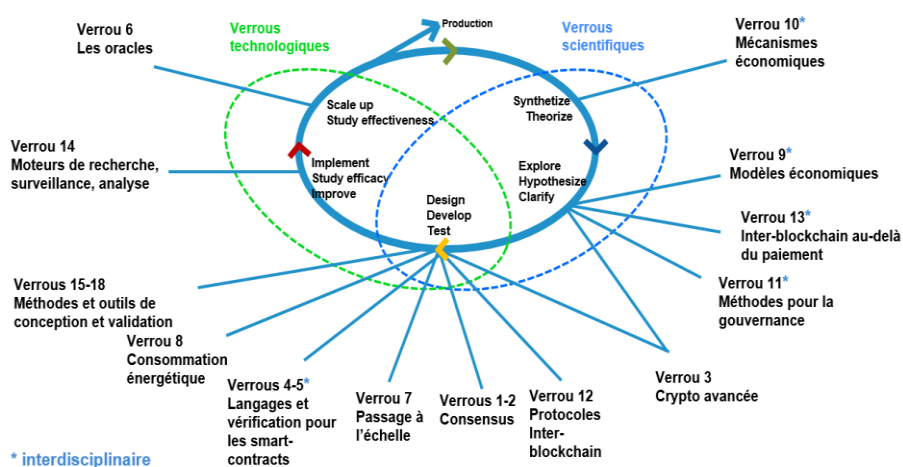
Verrou 6
Les oracles

Verrous technologiques

Production

Verrous scientifiques

Verrou 10*
Mécanismes économiques

Scale up
Study effectiveness

Synthetize
Theorize

Verrou 14
Moteurs de recherche, surveillance, analyse

Implement
Study efficacy
Improve

Explore
Hypothesize
Clarify

Verrou 9*
Modèles économiques

Design
Develop
Test

Verrou 13*
Inter-blockchain au-delà du paiement

Verrous 15-18
Méthodes et outils de conception et validation

Verrou 11*
Méthodes pour la gouvernance

Verrou 8
Consommation énergétique

Verrou 3
Crypto avancée

Verrous 4-5*
Langages et vérification pour les smart-contracts

Verrou 7
Passage à l'échelle

Verrous 1-2
Consensus

Verrou 12
Protocoles Inter-blockchain

* interdisciplinaire